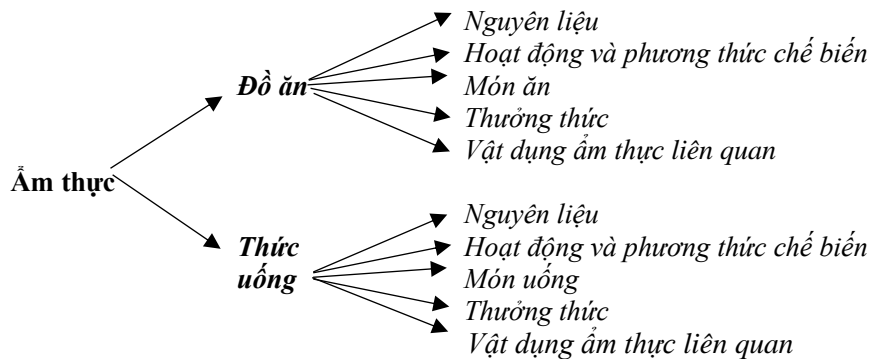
Ẩm thực

Đồ ăn
Nguyên liệu
Hoạt động và phương thức chế biến
Món ăn
Thưởng thức
Vật dụng ẩm thực liên quan

Thức uống
Nguyên liệu
Hoạt động và phương thức chế biến
Món uống
Thưởng thức
Vật dụng ẩm thực liên quan